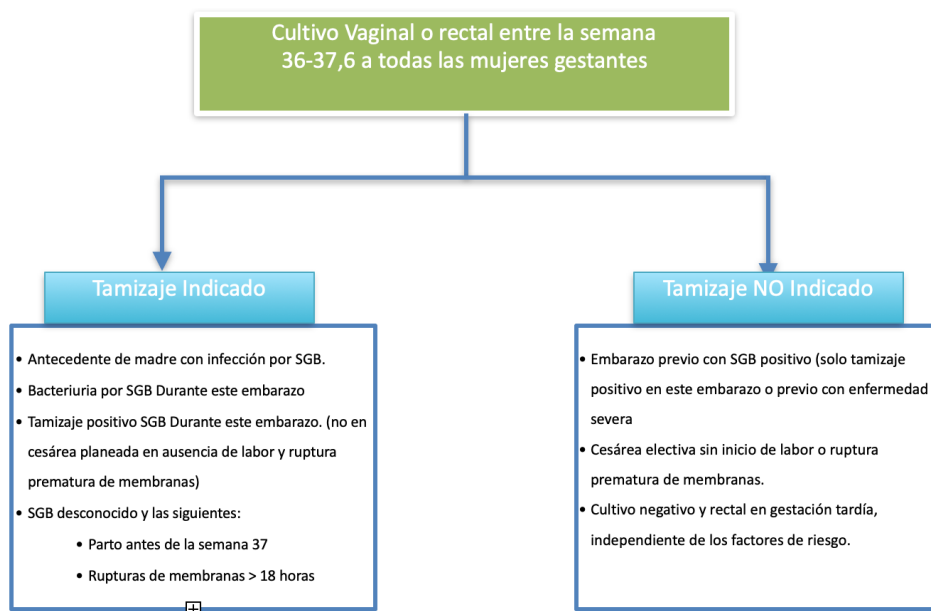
Cultivo Vaginal o rectal entre la semana 36-37,6 a todas las mujeres gestantes

Tamizaje Indicado

- Antecedente de madre con infección por SGB.
- Bacteriuria por SGB Durante este embarazo
- Tamizaje positivo SGB Durante este embarazo. (no en cesárea planeada en ausencia de labor y ruptura prematura de membranas)
- SGB desconocido y las siguientes:
  - Parto antes de la semana 37
  - Rupturas de membranas > 18 horas

Tamizaje NO Indicado

- Embarazo previo con SGB positivo (solo tamizaje positivo en este embarazo o previo con enfermedad severa
- Cesárea electiva sin inicio de labor o ruptura prematura de membranas.
- Cultivo negativo y rectal en gestación tardía, independiente de los factores de riesgo.